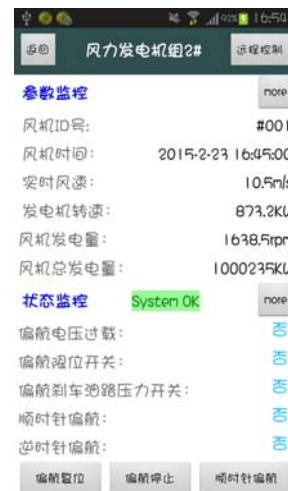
92% 16:54

返回 风力发电机组2# 远程控制

参数监控 more

风机ID号: #001

风机时间: 2015-2-23 16:45:00

实时风速: 10.5m/s

发电机转速: 873.2KW

风机发电量: 1638.5rpm

风机总发电量: 1000235KW

状态监控 System OK more

偏航电压过载: 否

偏航限位开关: 否

偏航刹车油路压力开关: 否

顺时针偏航: 否

逆时针偏航: 否

偏航复位 偏航停止 顺时针偏航